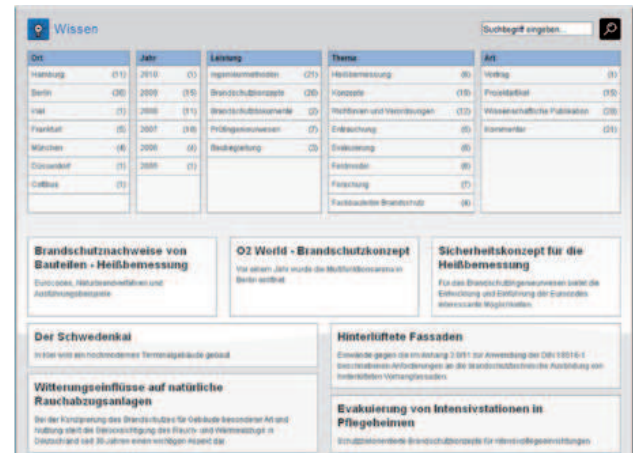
Wissen

Suchbegriff eingeben...

| Ort | |
|---|---|
| Hamburg | (11) |
| Berlin | (30) |
| Kiel | (1) |
| Frankfurt | (5) |
| München | (4) |
| Düsseldorf | (1) |
| Cottbus | (1) |

| Jahr | |
|---|---|
| 2010 | (1) |
| 2009 | (15) |
| 2008 | (11) |
| 2007 | (10) |
| 2006 | (4) |
| 2005 | (1) |

| Leistung | |
|---|---|
| Ingenieurmethoden | (21) |
| Brandschutzkonzepte | (26) |
| Brandschutzdokumente | (2) |
| Prüfingenieurwesen | (7) |
| Baubegleitung | (3) |

| Thema | |
|---|---|
| Heißbemessung | (6) |
| Konzepte | (15) |
| Richtlinien und Verordnungen | (12) |
| Entrauchung | (6) |
| Evakuierung | (6) |
| Feldmodell | (6) |
| Forschung | (7) |
| Fachbauleiter Brandschutz | (4) |

| Art | |
|---|---|
| Vortrag | (3) |
| Projektartikel | (15) |
| Wissenschaftliche Publikation | (29) |
| Kommentar | (21) |

Brandschutznachweise von Bauteilen - Heißbemessung
Eurocodes, Naturbrandverfahren und Ausführungsbeispiele

O2 World - Brandschutzkonzept
Vor einem Jahr wurde die Multifunktionsarena in Berlin eröffnet

Sicherheitskonzept für die Heißbemessung
Für das Brandschutzingenieurwesen bietet die Entwicklung und Einführung der Eurocodes interessante Möglichkeiten

Der Schwedenkai
In Kiel wird ein hochmodernes Terminalgebäude gebaut

Hinterlüftete Fassaden
Einwände gegen die Musterregelung zur Anwendung der DIN 18516-1 beschriebenen Anforderungen an die brandschutztechnische Ausbildung von hinterlüfteten Vorhangfassaden

Witterungseinflüsse auf natürliche Rauchabzugsanlagen
Bei der Konzipierung des Brandschutzes für Gebäude besonderer Art und Nutzung steht die Berücksichtigung des Rauch- und Wärmeabzugs in Deutschland seit 30 Jahren einen wichtigen Anteil dar.

Evakuierung von Intensivstationen in Pflegeheimen
Schutzzielorientierte Brandschutzkonzepte für Intensivpflegeeinrichtungen